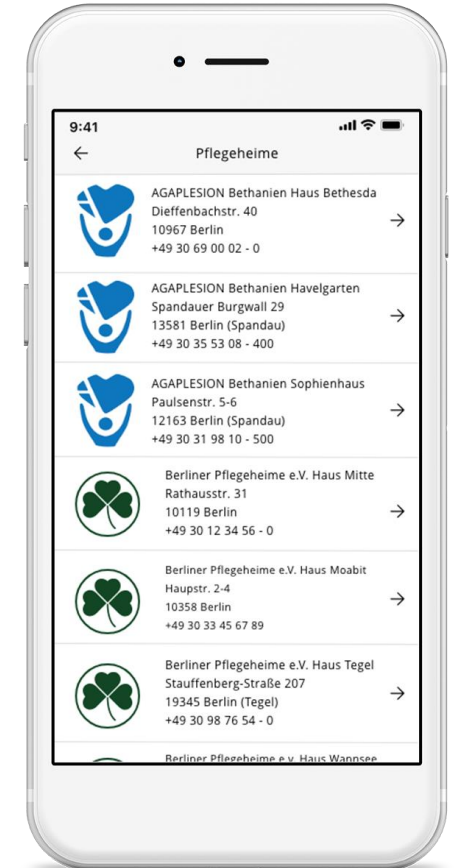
9:41

Pflegeheime

AGAPLESION Bethanien Haus Bethesda
Dieffenbachstr. 40
10967 Berlin
+49 30 69 00 02 - 0

AGAPLESION Bethanien Havelgarten
Spandauer Burgwall 29
13581 Berlin (Spandau)
+49 30 35 53 08 - 400

AGAPLESION Bethanien Sophienhaus
Paulsenstr. 5-6
12163 Berlin (Spandau)
+49 30 31 98 10 - 500

Berliner Pflegeheime e.V. Haus Mitte
Rathausstr. 31
10119 Berlin
+49 30 12 34 56 - 0

Berliner Pflegeheime e.V. Haus Moabit
Haupstr. 2-4
10358 Berlin
+49 30 33 45 67 89

Berliner Pflegeheime e.V. Haus Tegel
Stauffenberg-Straße 207
19345 Berlin (Tegel)
+49 30 98 76 54 - 0

Berliner Pflegeheime e.V. Haus Wannsee